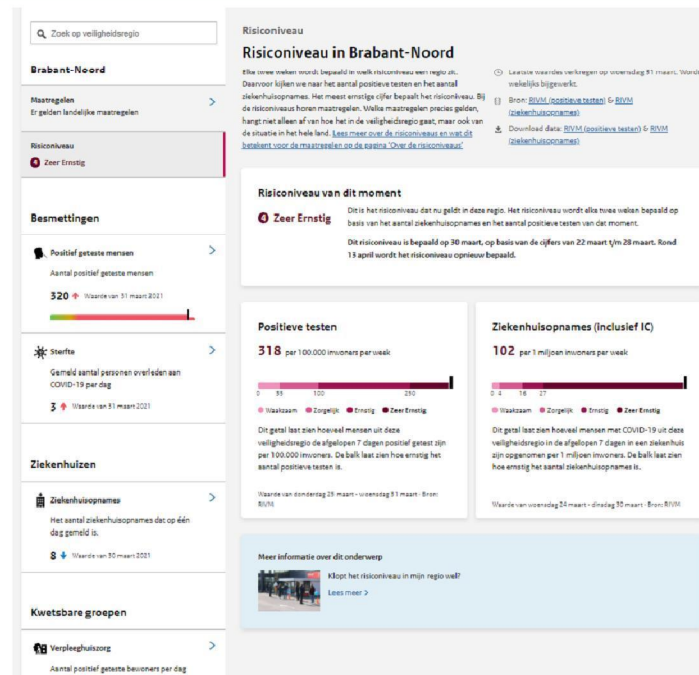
Zoek op veiligheidsregio

Brabant-Noord

Maatregelen
Er gelden landelijke maatregelen

Risiconiveau
4 Zeer Ernstig

Besmettingen

Positief geteste mensen
Aantal positief geteste mensen
320 Waarde van 31 maart 2021

Sterfte
Gemeld aantal personen overleden aan COVID-19 per dag
3 Waarde van 31 maart 2021

Ziekenhuizen

Ziekenhuisopnames
Het aantal ziekenhuisopnames dat op één dag gemeld is.
8 Waarde van 30 maart 2021

Kwetsbare groepen

Verpleeghuiszorg
Aantal positief geteste bewoners per dag

Risiconiveau
Risiconiveau in Brabant-Noord

Elke twee weken wordt bepaald in welk risiconiveau een regio zit. Daarvoor kijken we naar het aantal positieve testen en het aantal ziekenhuisopnames. Het meest ernstige cijfer bepaalt het risiconiveau. Bij de risiconiveaus horen maatregelen. Welke maatregelen precies gelden, hangt niet alleen af van hoe het in de veiligheidsregio gaat, maar ook van de situatie in het hele land. Lees meer over de risiconiveaus en wat dit betekent voor de maatregelen op de pagina 'Over de risiconiveaus'

Laatste waardes verkregen op woensdag 31 maart. Word wekelijks bijgewerkt.
Bron: RIVM (positieve testen) & RIVM (ziekenhuisopnames)
Download data: RIVM (positieve testen) & RIVM (ziekenhuisopnames)

Risiconiveau van dit moment
4 Zeer Ernstig
Dit is het risiconiveau dat nu geldt in deze regio. Het risiconiveau wordt elke twee weken bepaald op basis van het aantal ziekenhuisopnames en het aantal positieve testen van dat moment.
Dit risiconiveau is bepaald op 30 maart, op basis van de cijfers van 22 maart t/m 28 maart. Rond 13 april wordt het risiconiveau opnieuw bepaald.

Positieve testen
318 per 100.000 inwoners per week
0 35 100 250
Waakzaam Zorgelijk Ernstig Zeer Ernstig
Dit getal laat zien hoeveel mensen uit deze veiligheidsregio de afgelopen 7 dagen positief getest zijn per 100.000 inwoners. De balk laat zien hoe ernstig het aantal positieve testen is.
Waarde van donderdag 25 maart - woensdag 31 maart · Bron: RIVM

Ziekenhuisopnames (inclusief IC)
102 per 1 miljoen inwoners per week
0 4 16 27
Waakzaam Zorgelijk Ernstig Zeer Ernstig
Dit getal laat zien hoeveel mensen met COVID-19 uit deze veiligheidsregio in de afgelopen 7 dagen in een ziekenhuis zijn opgenomen per 1 miljoen inwoners. De balk laat zien hoe ernstig het aantal ziekenhuisopnames is.
Waarde van woensdag 24 maart - dinsdag 30 maart · Bron: RIVM

Meer informatie over dit onderwerp
Klopt het risiconiveau in mijn regio wel?
Lees meer